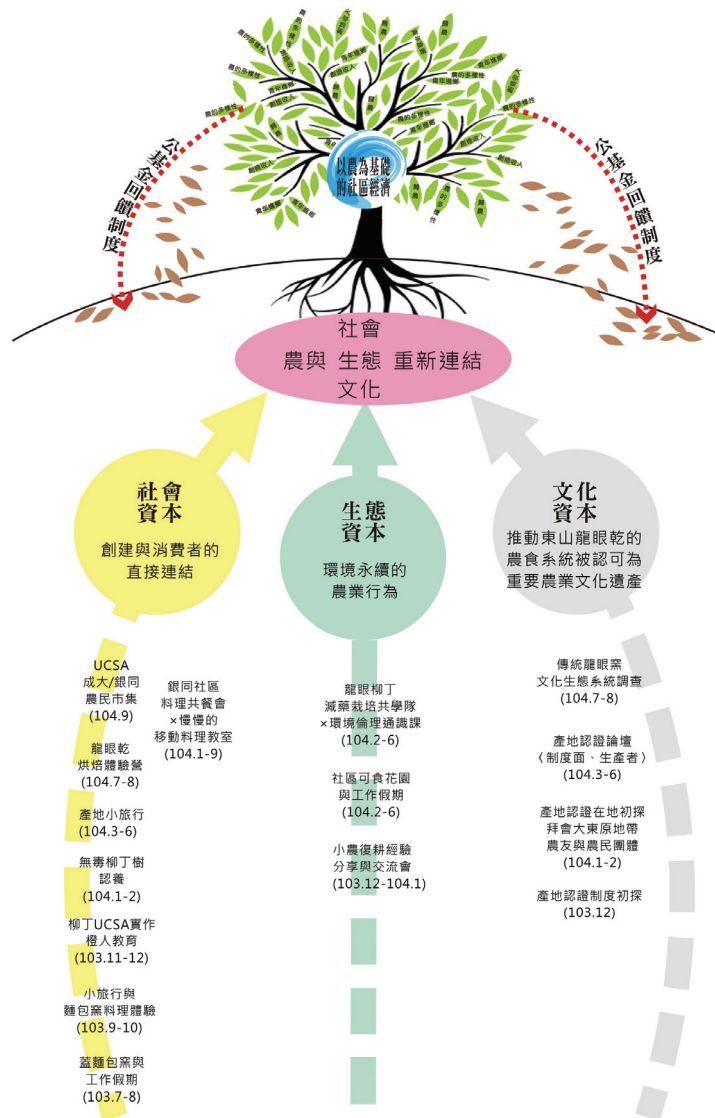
以農為基礎的社區經濟

公基金回饋制度

公基金回饋制度

社會
農與 生態 重新連結
文化

社會資本
創建與消費者的直接連結

生態資本
環境永續的農業行為

文化資本
推動東山龍眼乾的農食系統被認可為重要農業文化遺產

UCSA
成大/銀同
農民市集
(104.9)

銀同社區
料理共餐會
×慢慢的
移動料理教室
(104.1-9)

龍眼乾
烘焙體驗營
(104.7-8)

產地小旅行
(104.3-6)

無毒柳丁樹
認養
(104.1-2)

柳丁UCSA實作
橙人教育
(103.11-12)

小旅行與
麵包窯料理體驗
(103.9-10)

蓋麵包窯與
工作假期
(103.7-8)

龍眼柳丁
減藥栽培共學隊
×環境倫理通識課
(104.2-6)

社區可食花園
與工作假期
(104.2-6)

小農復耕經驗
分享與交流會
(103.12-104.1)

傳統龍眼窯
文化生態系統調查
(104.7-8)

產地認證論壇
〈制度面、生產者〉
(104.3-6)

產地認證在地初探
拜會大東原地帶
農友與農民團體
(104.1-2)

產地認證制度初探
(103.12)